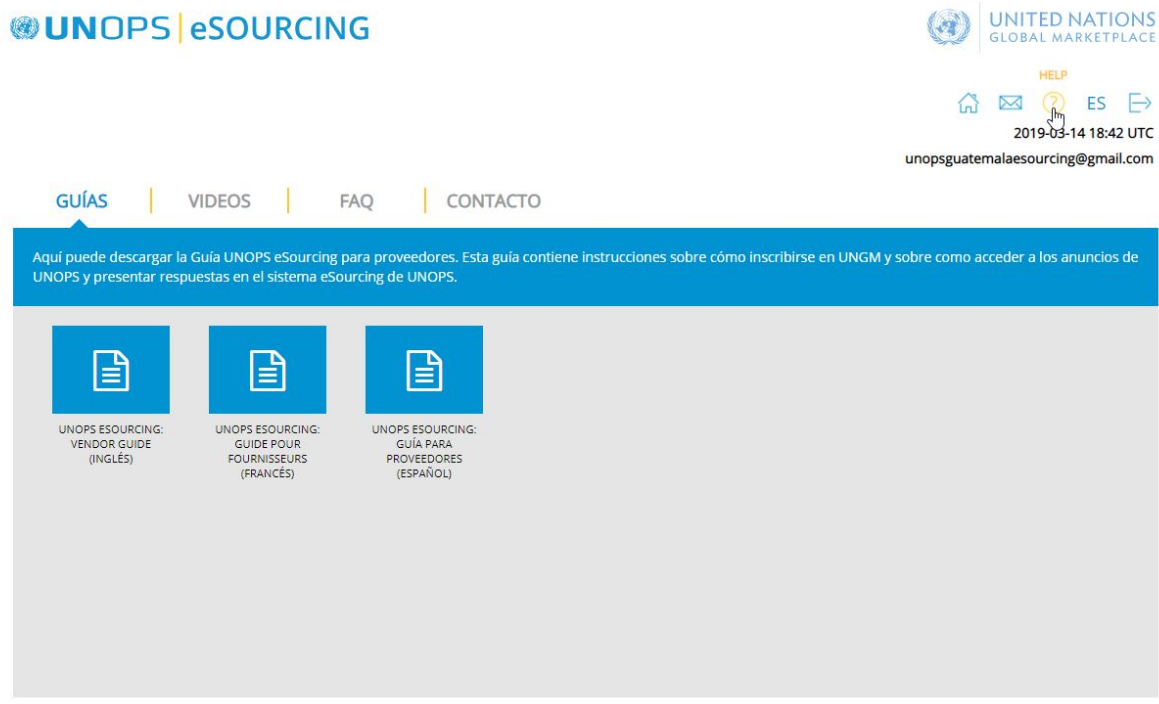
UNOPS | eSOURCING

UNITED NATIONS
GLOBAL MARKETPLACE

HELP

ES

2019-03-14 18:42 UTC

unopsguatemalaesourcing@gmail.com

GUÍAS | VIDEOS | FAQ | CONTACTO

Aquí puede descargar la Guía UNOPS eSourcing para proveedores. Esta guía contiene instrucciones sobre cómo inscribirse en UNGM y sobre como acceder a los anuncios de UNOPS y presentar respuestas en el sistema eSourcing de UNOPS.

UNOPS ESOURCING: VENDOR GUIDE (INGLÉS)

UNOPS ESOURCING: GUIDE POUR FOURNISSEURS (FRANCÉS)

UNOPS ESOURCING: GUÍA PARA PROVEEDORES (ESPAÑOL)